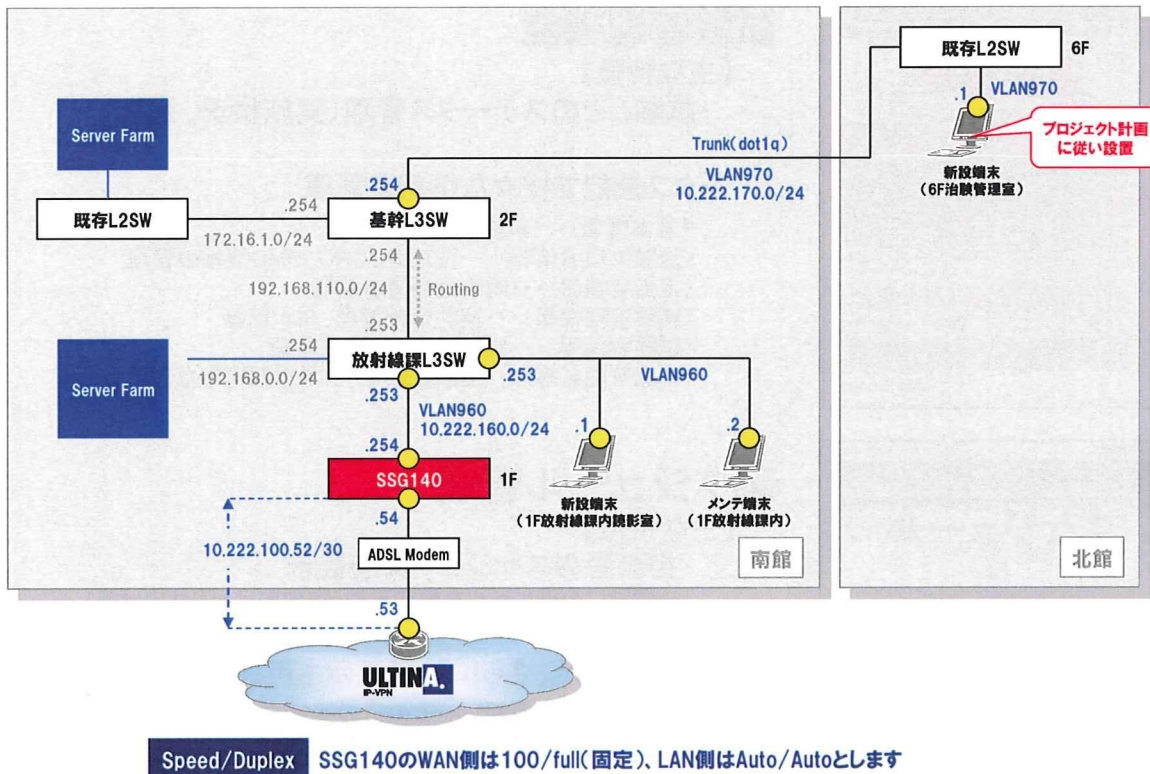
既存L2SW 6F
.1 VLAN970
プロジェクト計画に従い設置
新設端末
(6F治験管理室)
Trunk(dot1q)
VLAN970
10.222.170.0/24
Server Farm
.254
既存L2SW
.254
基幹L3SW 2F
172.16.1.0/24
.254
192.168.110.0/24
Routing
.253
Server Farm
.254
放射線課L3SW
192.168.0.0/24
.253
VLAN960
.253
VLAN960
10.222.160.0/24
.1
.2
.254
SSG140 1F
新設端末
(1F放射線課内読影室)
メンテ端末
(1F放射線課内)
.54
10.222.100.52/30
ADSL Modem
南館
北館
.53
ULTINA.
IP-VPN
Speed/Duplex SSG140のWAN側は100/full(固定)、LAN側はAuto/Autoとします